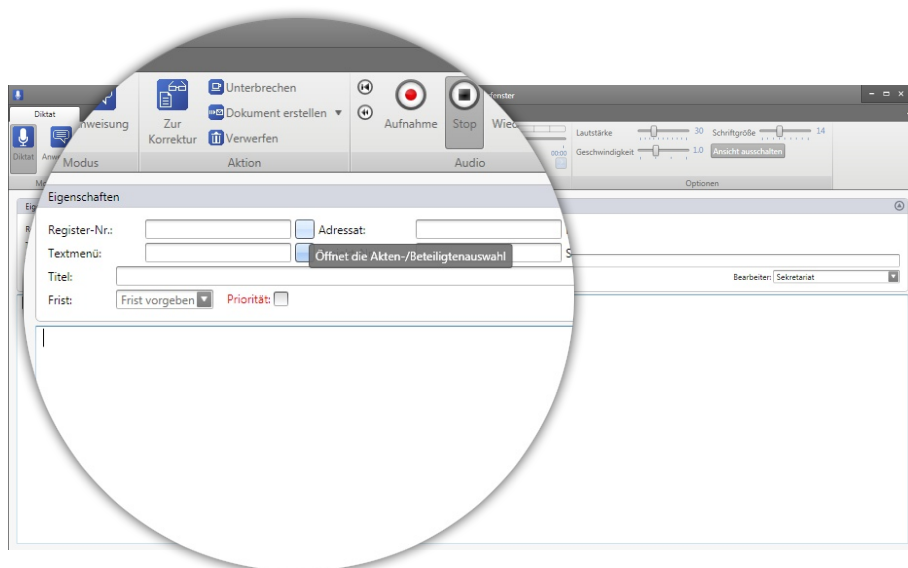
Diktat
Diktat
Anw
nweisung
Modus
Zur Korrektur
Unterbrechen
Dokument erstellen ▼
Verwerfen
Aktion
Aufnahme
Stop
Wie
Audio
fenster
00:00
Lautstärke
30
Schriftgröße
14
Geschwindigkeit
1.0
Ansicht ausschalten
Optionen
Eigenschaften
Register-Nr.:
Adressat:
Textmenü:
Öffnet die Akten-/Beteiligtenauswahl
Titel:
Bearbeiter:
Sekretariat
Frist:
Frist vorgeben
Priorität: